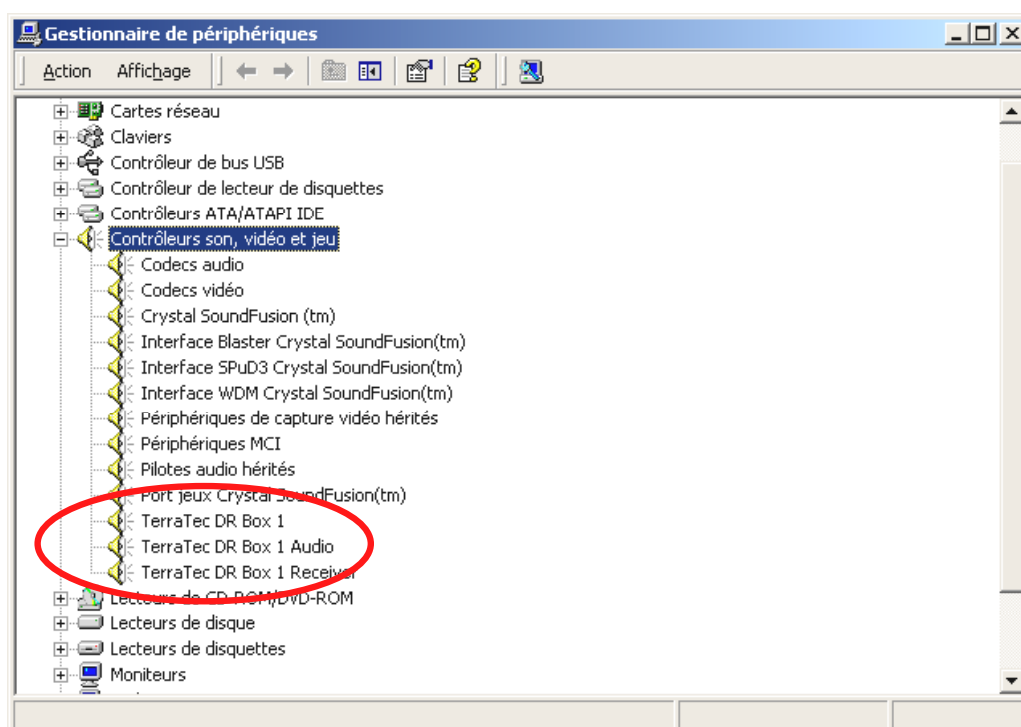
Gestionnaire de périphériques

Action Affichage

Cartes réseau
Claviers
Contrôleur de bus USB
Contrôleur de lecteur de disquettes
Contrôleurs ATA/ATAPI IDE
Contrôleurs son, vidéo et jeu
Codecs audio
Codecs vidéo
Crystal SoundFusion (tm)
Interface Blaster Crystal SoundFusion(tm)
Interface SPuD3 Crystal SoundFusion(tm)
Interface WDM Crystal SoundFusion(tm)
Périphériques de capture vidéo hérités
Périphériques MCI
Pilotes audio hérités
Port jeux Crystal SoundFusion(tm)
TerraTec DR Box 1
TerraTec DR Box 1 Audio
TerraTec DR Box 1 Receiver
Lecteurs de CD-ROM/DVD-ROM
Lecteurs de disque
Lecteurs de disquettes
Moniteurs